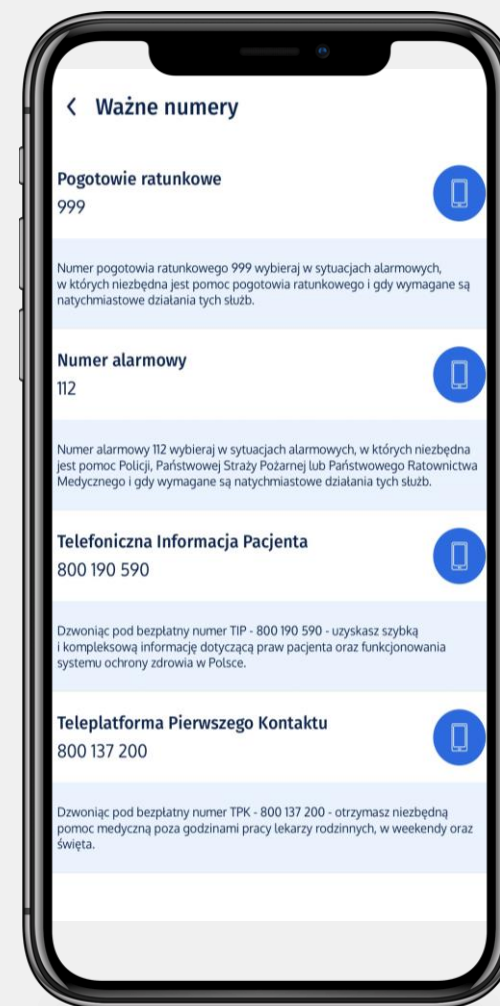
Ważne numery

Pogotowie ratunkowe
999

Numer pogotowia ratunkowego 999 wybieraj w sytuacjach alarmowych, w których niezbędna jest pomoc pogotowia ratunkowego i gdy wymagane są natychmiastowe działania tych służb.

Numer alarmowy
112

Numer alarmowy 112 wybieraj w sytuacjach alarmowych, w których niezbędna jest pomoc Policji, Państwowej Straży Pożarnej lub Państwowego Ratownictwa Medycznego i gdy wymagane są natychmiastowe działania tych służb.

Telefoniczna Informacja Pacjenta
800 190 590

Dzwoniąc pod bezpłatny numer TIP - 800 190 590 - uzyskasz szybką i kompleksową informację dotyczącą praw pacjenta oraz funkcjonowania systemu ochrony zdrowia w Polsce.

Teleplatforma Pierwszego Kontaktu
800 137 200

Dzwoniąc pod bezpłatny numer TPK - 800 137 200 - otrzymasz niezbędną pomoc medyczną poza godzinami pracy lekarzy rodzinnych, w weekendy oraz święta.